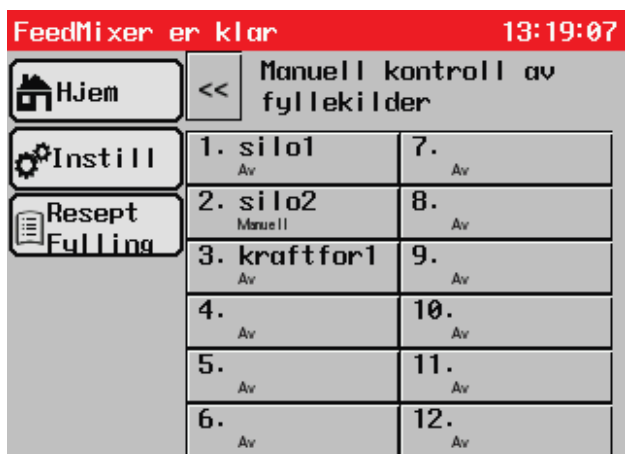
FeedMixer er klar 13:19:07

Hjem

Instill

Resept Fylling

<<

Manuell kontroll av fyllekilder

| | |
|---|---|
| 1. silo1 Av | 7. Av |
| 2. silo2 Manuell | 8. Av |
| 3. kraftfor1 Av | 9. Av |
| 4. Av | 10. Av |
| 5. Av | 11. Av |
| 6. Av | 12. Av |